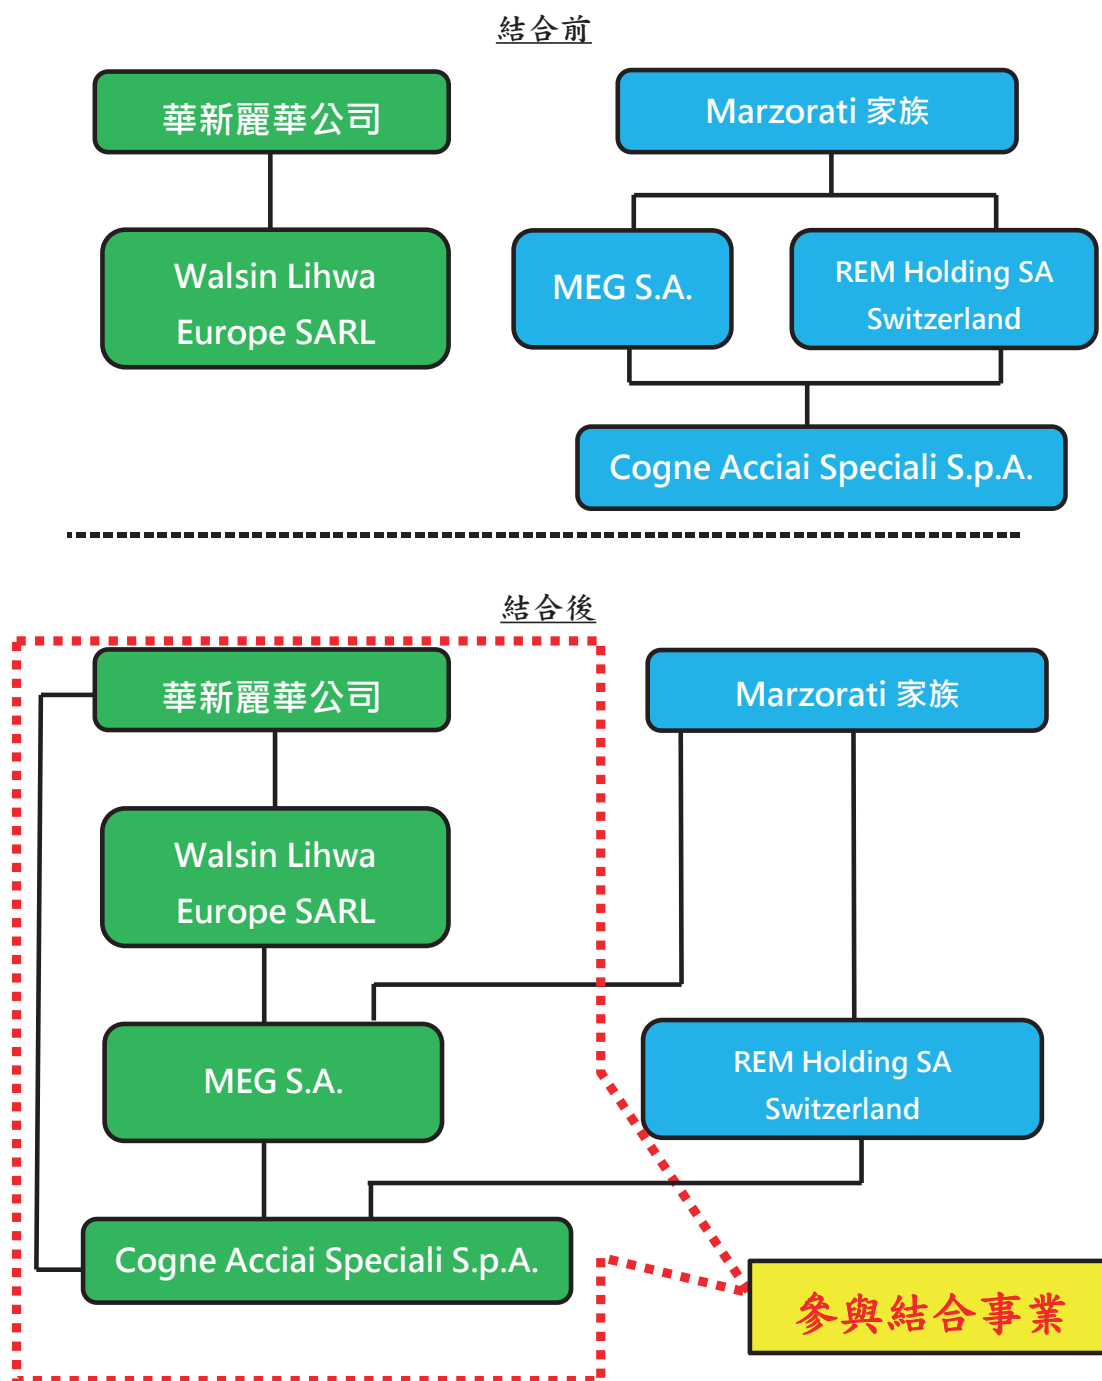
結合前

華新麗華公司

Walsin Lihwa Europe SARL

Marzorati 家族

MEG S.A.

REM Holding SA Switzerland

Cogne Acciai Speciali S.p.A.

結合後

華新麗華公司

Walsin Lihwa Europe SARL

MEG S.A.

Cogne Acciai Speciali S.p.A.

Marzorati 家族

REM Holding SA Switzerland

參與結合事業